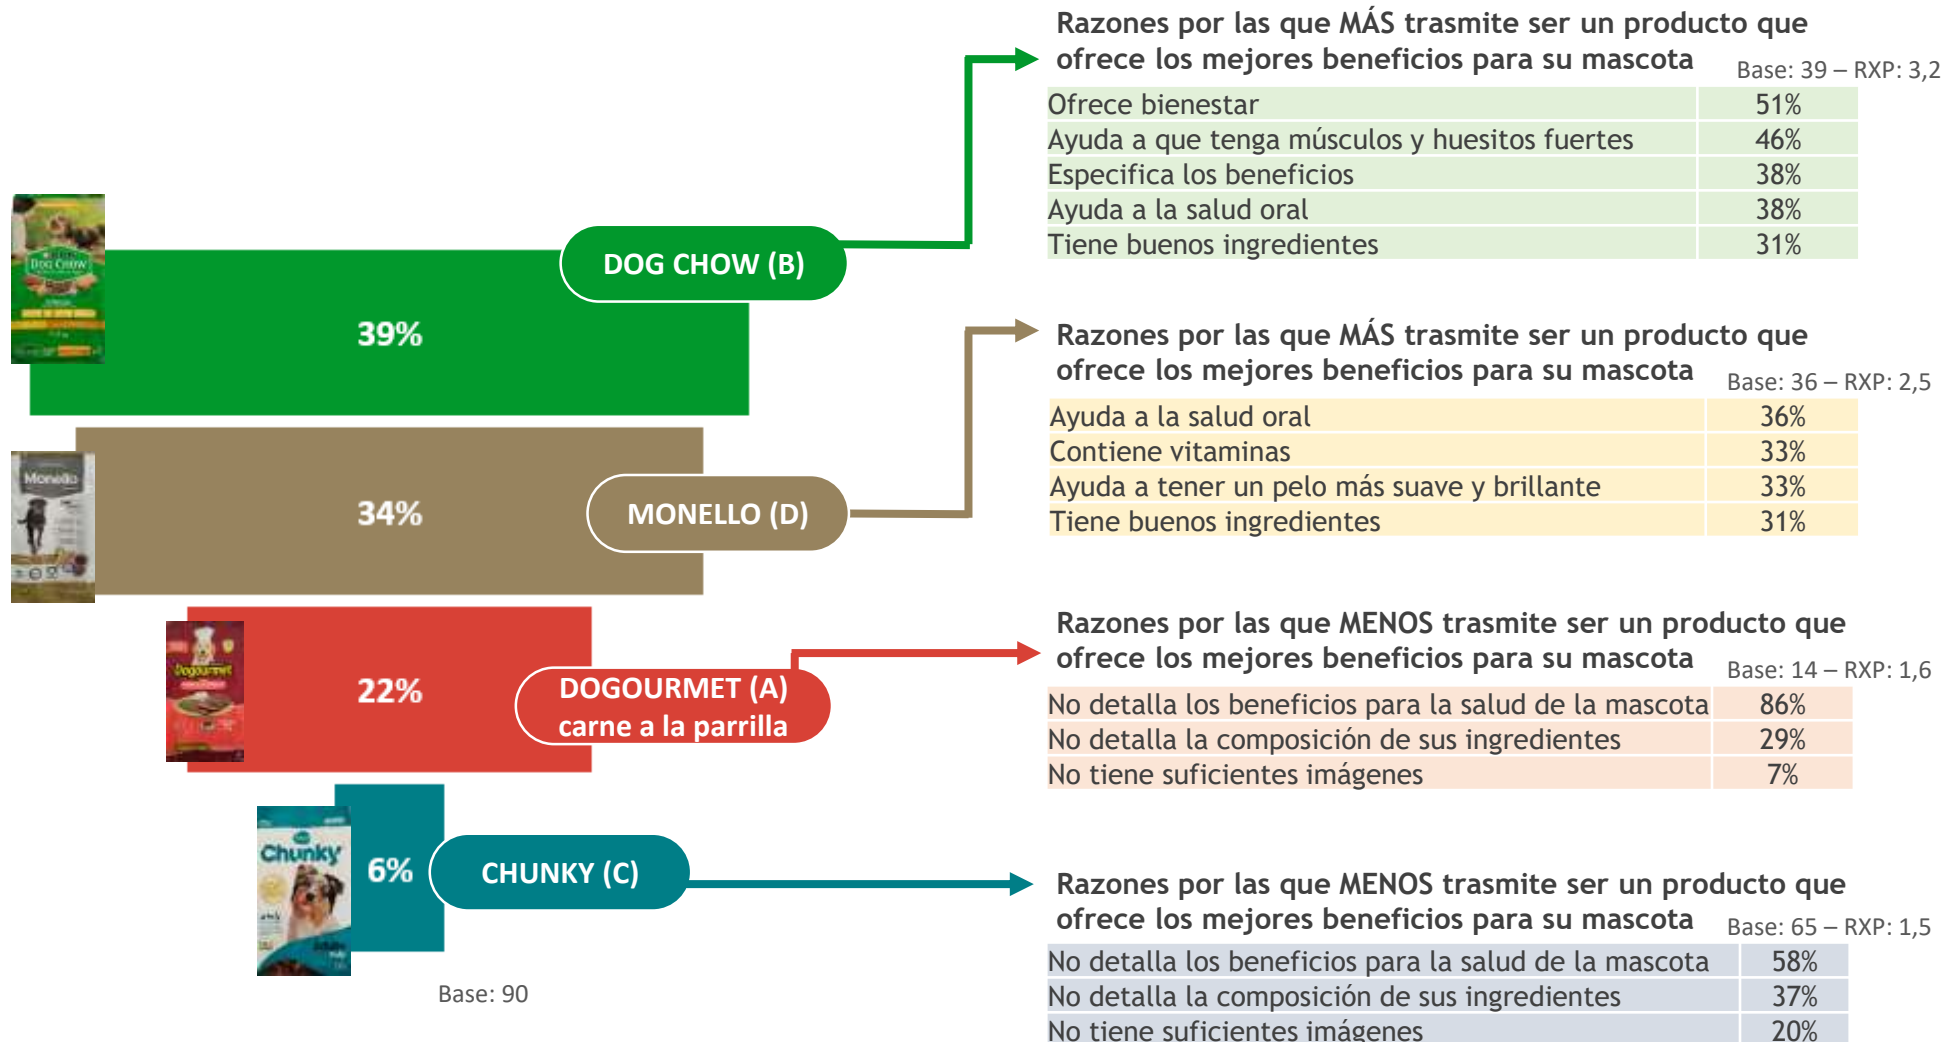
DOG CHOW (B)

39%

34%

MONELLO (D)

22%

DOGOURMET (A) carne a la parrilla

6%

CHUNKY (C)

Base: 90

Razones por las que MÁS trasmite ser un producto que ofrece los mejores beneficios para su mascota

Base: 39 – RXP: 3,2

| | |
|---|---|
| Ofrece bienestar | 51% |
| Ayuda a que tenga músculos y huesitos fuertes | 46% |
| Especifica los beneficios | 38% |
| Ayuda a la salud oral | 38% |
| Tiene buenos ingredientes | 31% |

Razones por las que MÁS trasmite ser un producto que ofrece los mejores beneficios para su mascota

Base: 36 – RXP: 2,5

| | |
|---|---|
| Ayuda a la salud oral | 36% |
| Contiene vitaminas | 33% |
| Ayuda a tener un pelo más suave y brillante | 33% |
| Tiene buenos ingredientes | 31% |

Razones por las que MENOS trasmite ser un producto que ofrece los mejores beneficios para su mascota

Base: 14 – RXP: 1,6

| | |
|---|---|
| No detalla los beneficios para la salud de la mascota | 86% |
| No detalla la composición de sus ingredientes | 29% |
| No tiene suficientes imágenes | 7% |

Razones por las que MENOS trasmite ser un producto que ofrece los mejores beneficios para su mascota

Base: 65 – RXP: 1,5

| | |
|---|---|
| No detalla los beneficios para la salud de la mascota | 58% |
| No detalla la composición de sus ingredientes | 37% |
| No tiene suficientes imágenes | 20% |